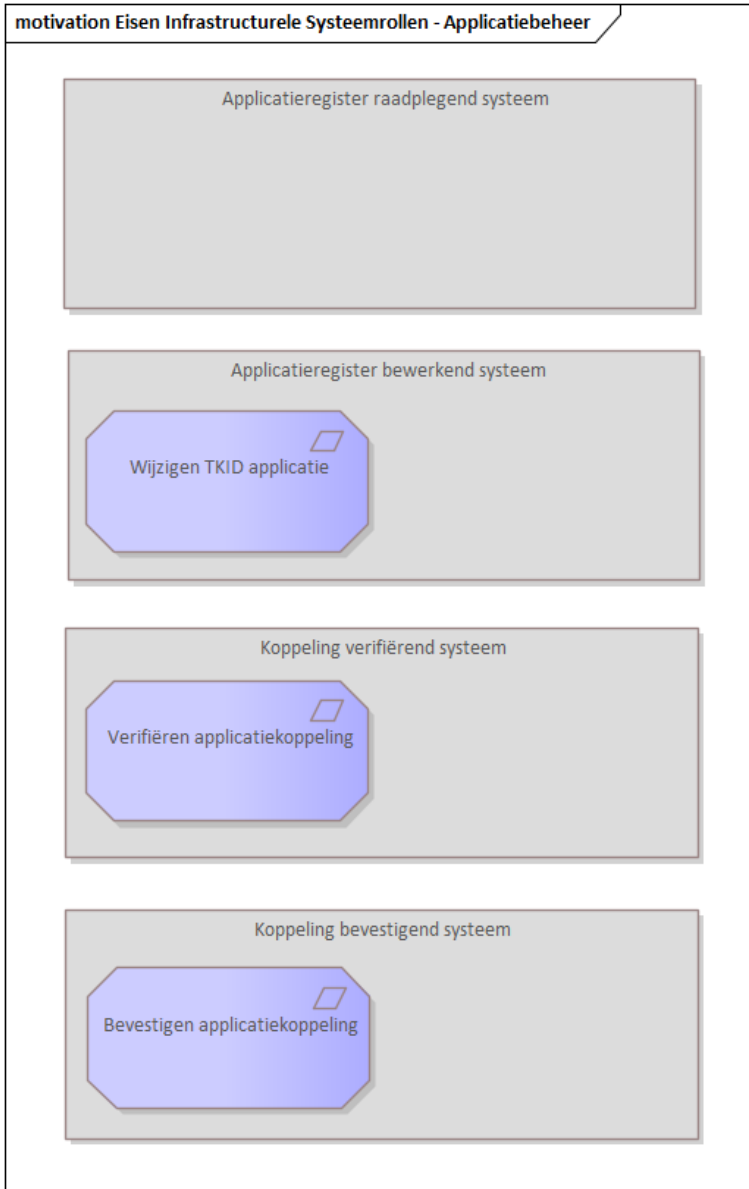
motivation Eisen Infrastructurele Systeemrollen - Applicatiebeheer

Applicatieregister raadplegend systeem

Applicatieregister bewerkend systeem

Wijzigen TKID applicatie

Koppeling verifiërend systeem

Verifiëren applicatiekoppeling

Koppeling bevestigend systeem

Bevestigen applicatiekoppeling